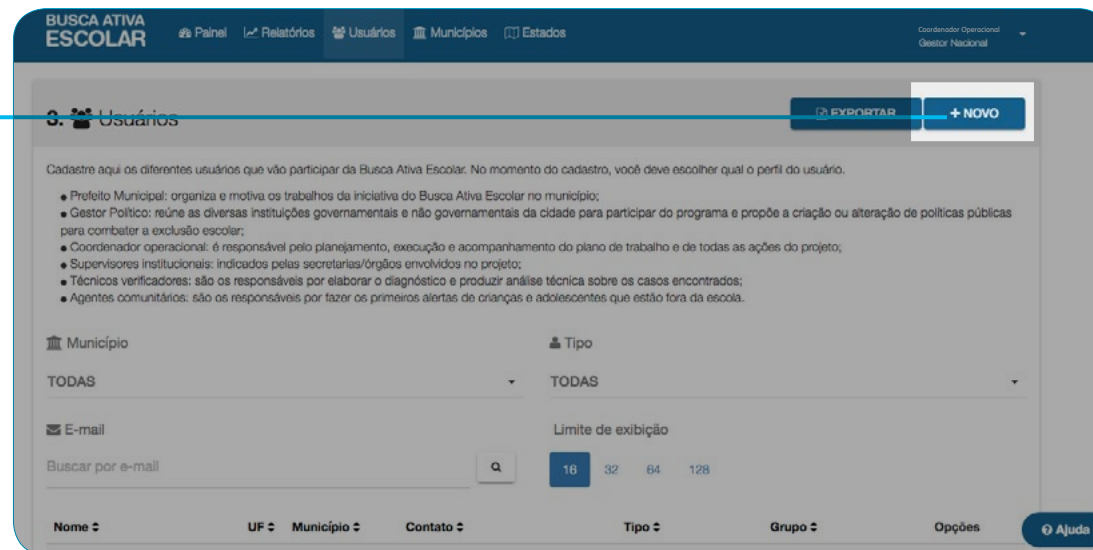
BUSCA ATIVA ESCOLAR

Painel Relatórios Usuários Municípios Estados

Coordenador Operacional
Gestor Nacional

3. Usuários

EXPORTAR + NOVO

Cadastre aqui os diferentes usuários que vão participar da Busca Ativa Escolar. No momento do cadastro, você deve escolher qual o perfil do usuário.

• Prefeito Municipal: organiza e motiva os trabalhos da iniciativa do Busca Ativa Escolar no município;
• Gestor Político: reúne as diversas instituições governamentais e não governamentais da cidade para participar do programa e propõe a criação ou alteração de políticas públicas para combater a exclusão escolar;
• Coordenador operacional: é responsável pelo planejamento, execução e acompanhamento do plano de trabalho e de todas as ações do projeto;
• Supervisores institucionais: indicados pelas secretarias/órgãos envolvidos no projeto;
• Técnicos verificadores: são os responsáveis por elaborar o diagnóstico e produzir análise técnica sobre os casos encontrados;
• Agentes comunitários: são os responsáveis por fazer os primeiros alertas de crianças e adolescentes que estão fora da escola.

Município
TODAS

Tipo
TODAS

E-mail
Buscar por e-mail

Limite de exibição
16 32 64 128

| Nome | UF | Município | Contato | Tipo | Grupo | Opções |
|---|---|---|---|---|---|---|

Ajuda